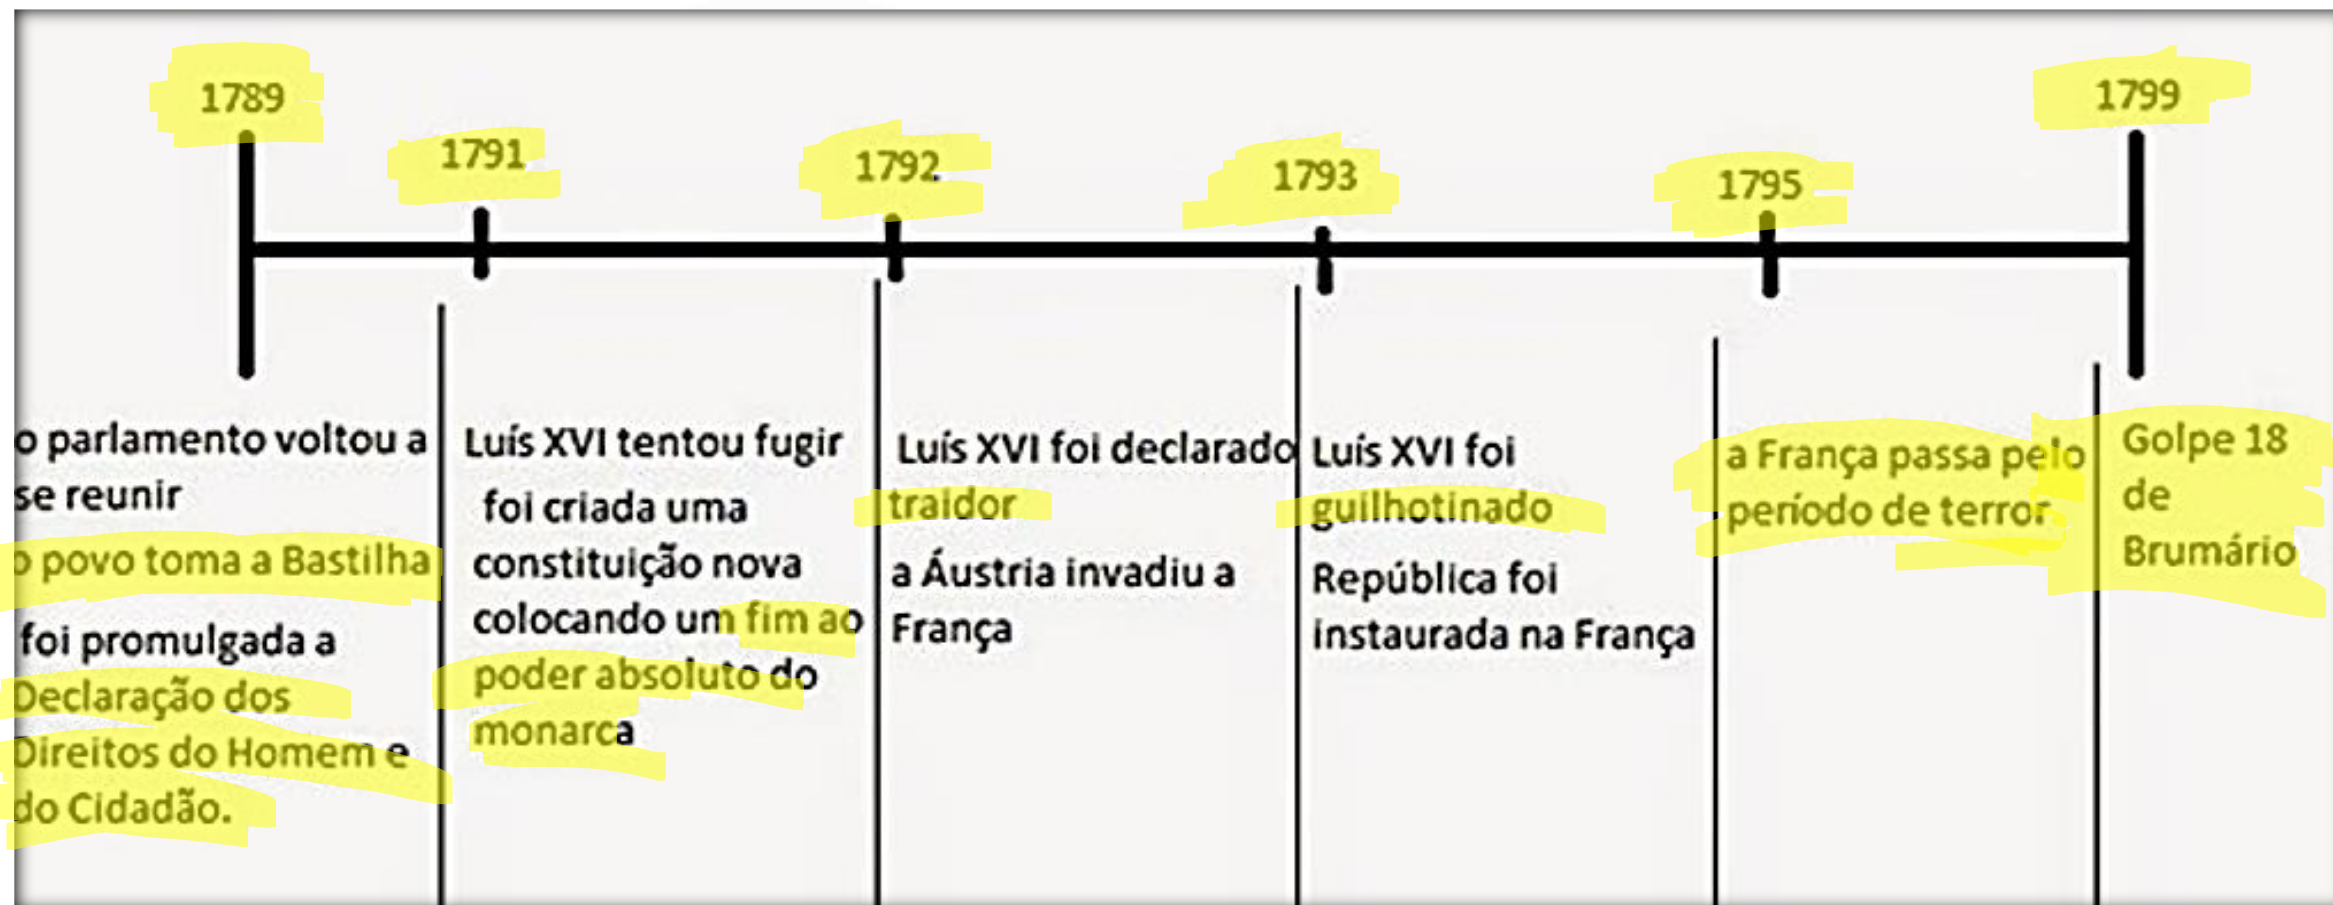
1789

1791

1792

1793

1795

1799

o parlamento voltou a se reunir

o povo toma a Bastilha

foi promulgada a Declaração dos Direitos do Homem e do Cidadão.

Luís XVI tentou fugir

foi criada uma constituição nova colocando um fim ao poder absoluto do monarca

Luís XVI foi declarado traidor

a Áustria invadiu a França

Luís XVI foi guilhotinado

República foi instaurada na França

a França passa pelo período de terror

Golpe 18 de Brumário